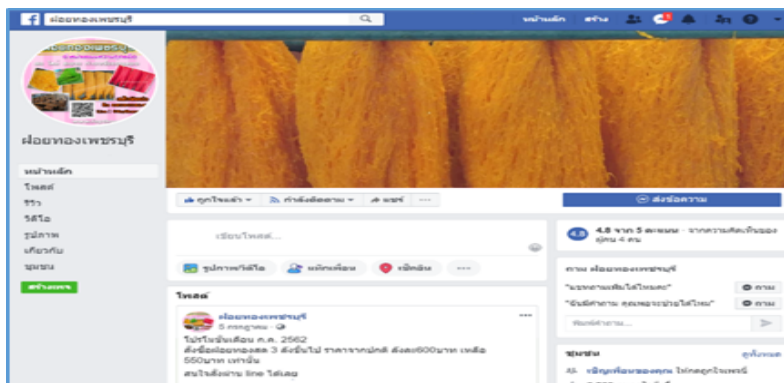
ฝอยทองเพชรบุรี
หน้าหลัก สร้าง

ฝอยทองเพชรบุรี

หน้าหลัก
โพสต์
รีวิว
วิดีโอ
รูปภาพ
เกี่ยวกับ
ชุมชน
สร้างเพจ

ถูกใจแล้ว กำลังติดตาม แชร์ ···
ส่งข้อความ

เขียนโพสต์...
รูปภาพ/วิดีโอ แท็กเพื่อน เช็คอิน ···

4.8 จาก 5 คะแนน · จากความคิดเห็นของผู้คน 4 คน

ถาม ฝอยทองเพชรบุรี
"แบบทดสอบใช้ได้ไหมคะ" ถาม
"ยินดีต้อนรับ คุณพอจะบอกได้ไหม" ถาม
พิมพ์คำถาม...

โพสต์
ฝอยทองเพชรบุรี
5 กรกฎาคม ·
โปรโมชั่นเดือน ก.ค. 2562
สั่งซื้อฝอยทองสด 3 ลังขึ้นไป ราคาจากปกติ ลังละ600บาท เหลือ 550บาท เท่านั้น
สนใจสั่งผ่าน line ได้เลย

ชุมชน
ดูทั้งหมด
เชิญเพื่อนของคุณ ให้กดถูกใจเพจนี้